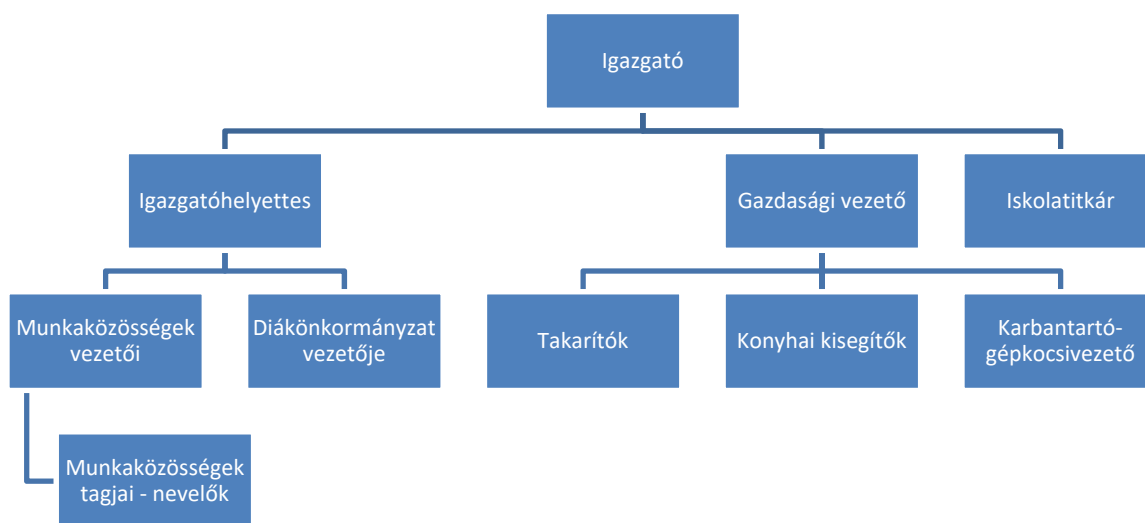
Igazgató

Igazgatóhelyettes

Gazdasági vezető

Iskolatitkár

Munkaközösségek vezetői

Diákönkormányzat vezetője

Takarítók

Konyhai kisegítők

Karbantartó-gépkocsivezető

Munkaközösségek tagjai - nevelők